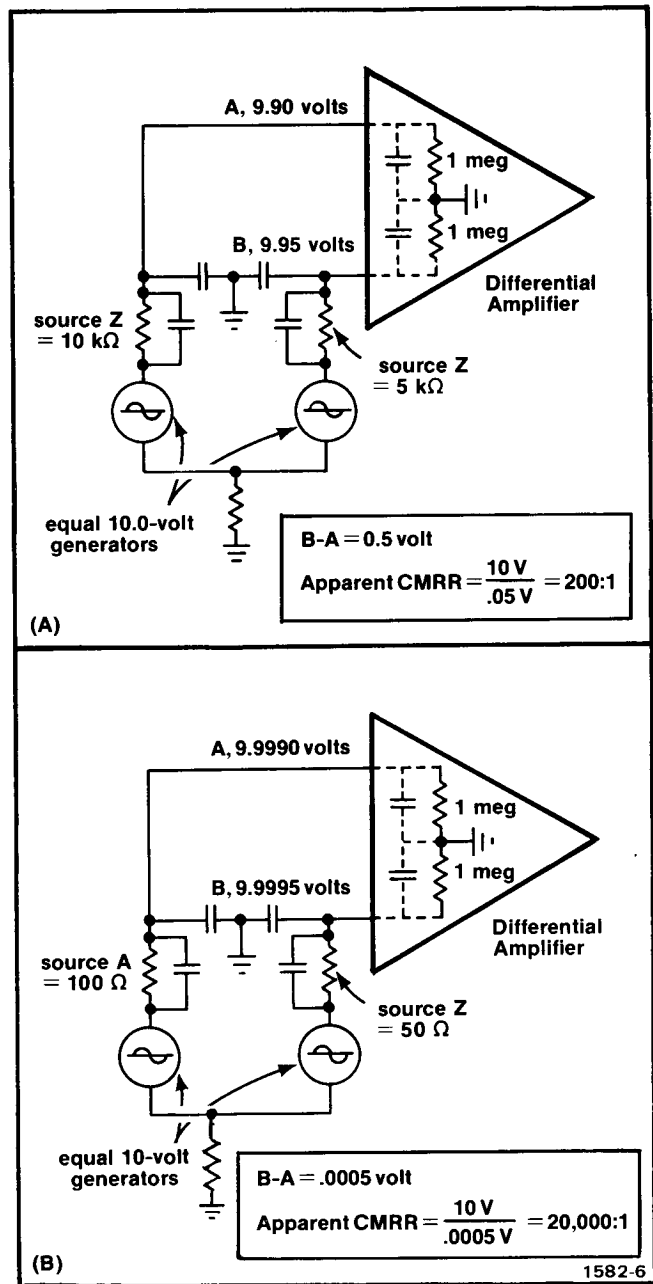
A, 9.90 volts

1 meg

1 meg

B, 9.95 volts

Differential Amplifier

source Z $= 10\ k\Omega$

source Z $= 5\ k\Omega$

equal 10.0-volt generators

B-A = 0.5 volt

Apparent CMRR $= \frac{10\ V}{.05\ V} = 200:1$

(A)

A, 9.9990 volts

1 meg

1 meg

B, 9.9995 volts

Differential Amplifier

source A $= 100\ \Omega$

source Z $= 50\ \Omega$

equal 10-volt generators

B-A = .0005 volt

Apparent CMRR $= \frac{10\ V}{.0005\ V} = 20{,}000:1$

(B)

1582-6